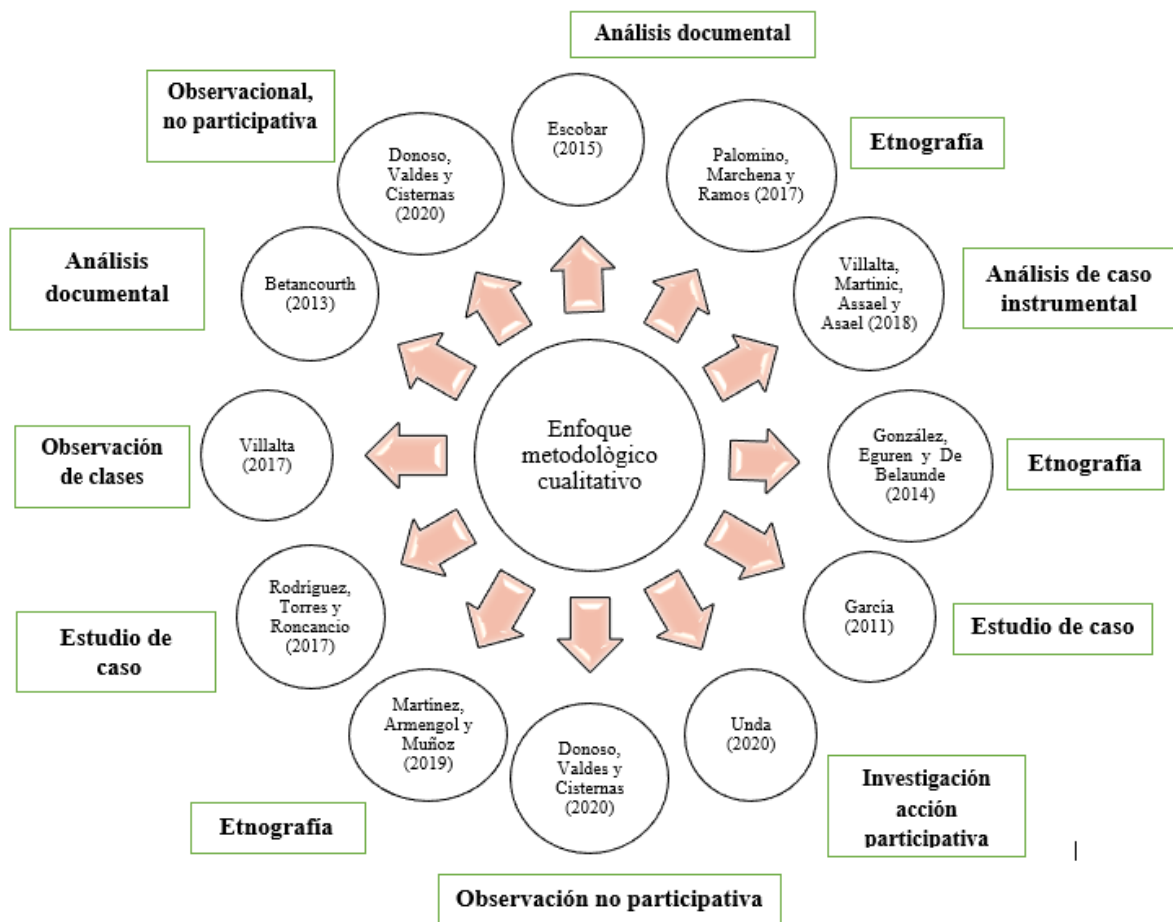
Análisis documental

Observacional, no participativa

Escobar (2015)

Etnografía

Donoso, Valdes y Cisternas (2020)

Palomino, Marchena y Ramos (2017)

Análisis documental

Betancourth (2013)

Villalta, Martinic, Assael y Asael (2018)

Análisis de caso instrumental

Enfoque metodológico cualitativo

Observación de clases

Villalta (2017)

González, Eguren y De Belaunde (2014)

Etnografía

Rodríguez, Torres y Roncancio (2017)

García (2011)

Estudio de caso

Estudio de caso

Martínez, Armengol y Muñoz (2019)

Unda (2020)

Donoso, Valdes y Cisternas (2020)

Investigación acción participativa

Etnografía

Observación no participativa